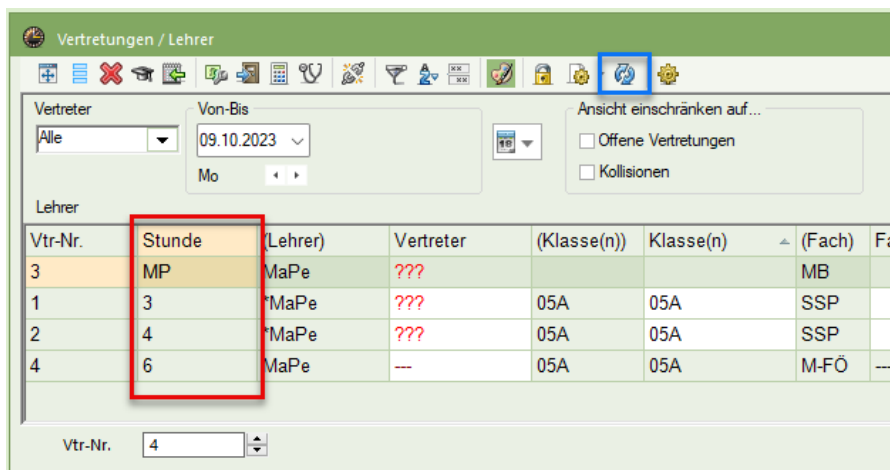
Vertretungen / Lehrer

Vertreter
Alle

Von-Bis
09.10.2023
Mo

Ansicht einschränken auf...
Offene Vertretungen
Kollisionen

Lehrer

| Vtr-Nr. | Stunde | (Lehrer) | Vertreter | (Klasse(n)) | Klasse(n) | (Fach) | Fa |
|---|---|---|---|---|---|---|---|
| 3 | MP | MaPe | ??? | | | MB | |
| 1 | 3 | *MaPe | ??? | 05A | 05A | SSP | |
| 2 | 4 | *MaPe | ??? | 05A | 05A | SSP | |
| 4 | 6 | MaPe | --- | 05A | 05A | M-FÖ | --- |

Vtr-Nr. 4